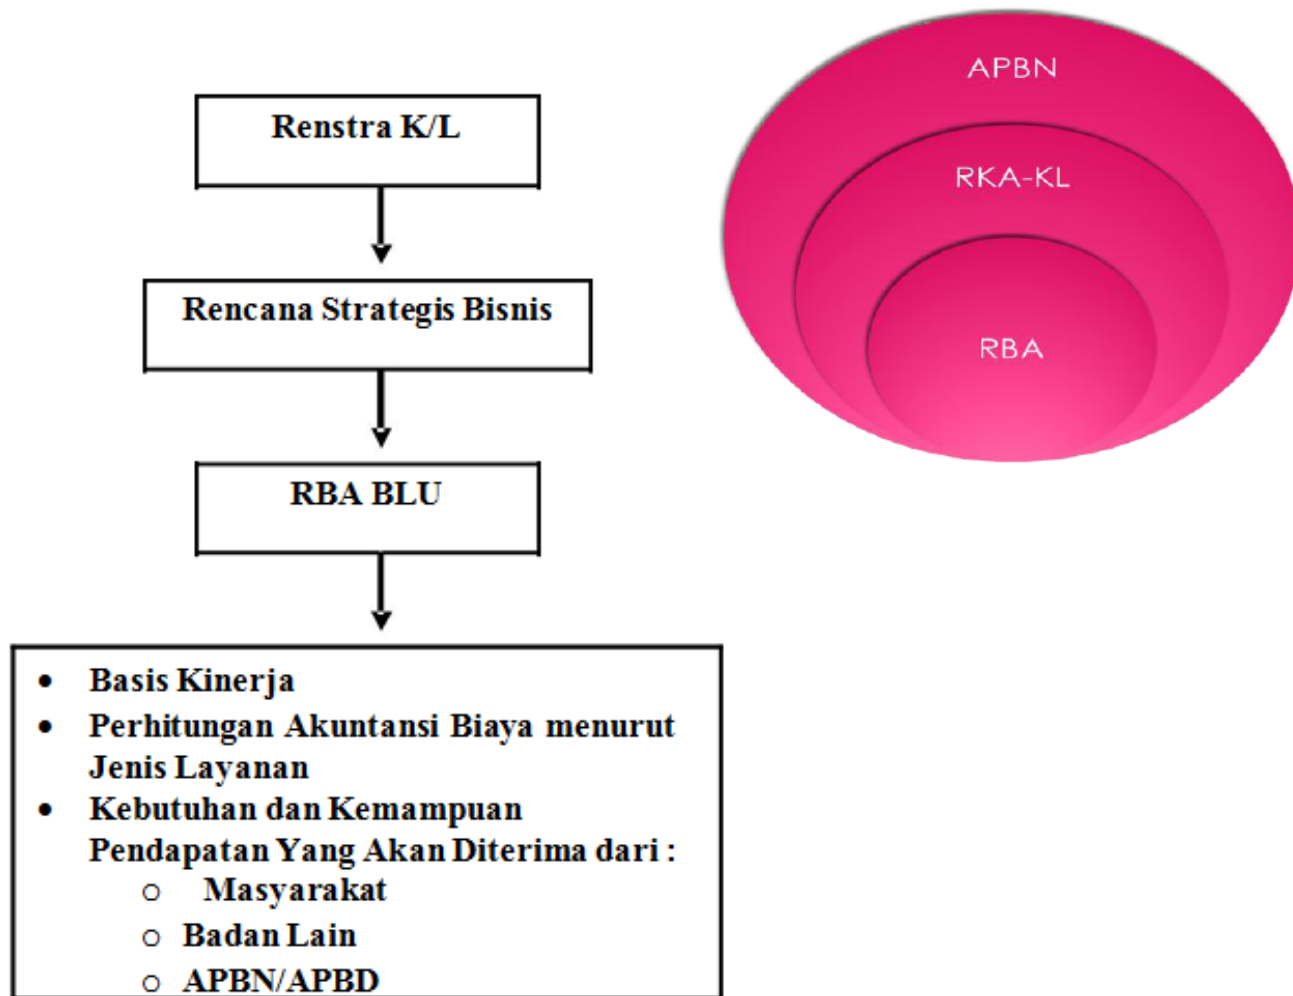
Renstra K/L

Rencana Strategis Bisnis

RBA BLU

- Basis Kinerja
- Perhitungan Akuntansi Biaya menurut Jenis Layanan
- Kebutuhan dan Kemampuan Pendapatan Yang Akan Diterima dari :
  - Masyarakat
  - Badan Lain
  - APBN/APBD

APBN

RKA-KL

RBA